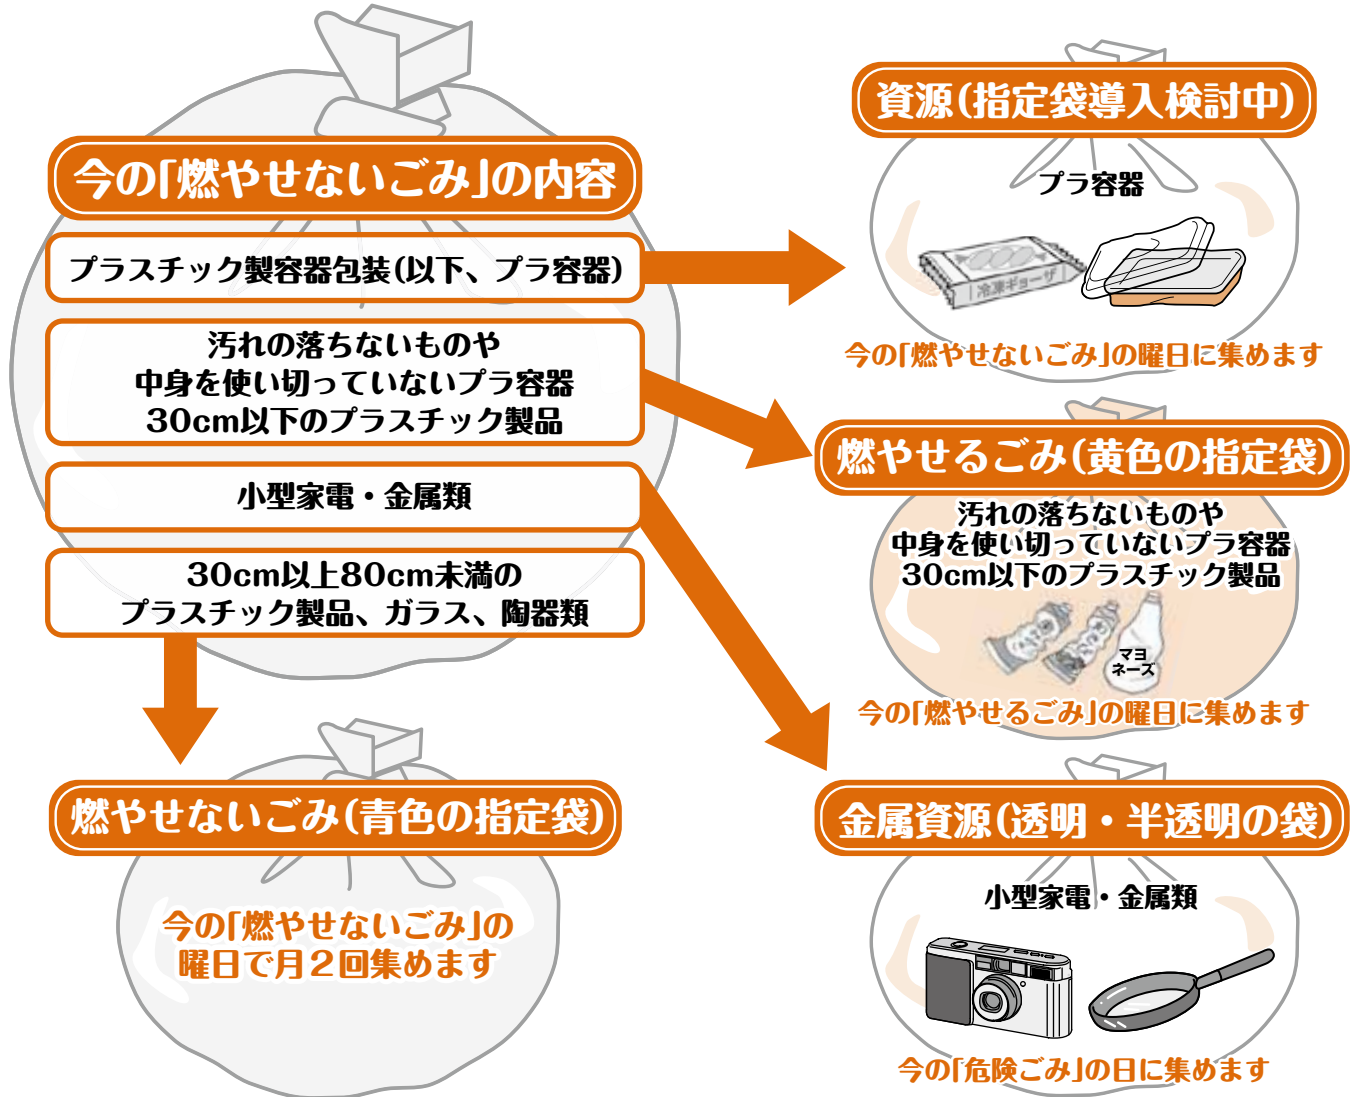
今の「燃やせないごみ」の内容

プラスチック製容器包装(以下、プラ容器)

汚れの落ちないものや
中身を使い切っていないプラ容器
30cm以下のプラスチック製品

小型家電・金属類

30cm以上80cm未満の
プラスチック製品、ガラス、陶器類

資源(指定袋導入検討中)

プラ容器

冷凍ギョーザ

今の「燃やせないごみ」の曜日に集めます

燃やせるごみ(黄色の指定袋)

汚れの落ちないものや
中身を使い切っていないプラ容器
30cm以下のプラスチック製品

マヨネーズ

今の「燃やせるごみ」の曜日に集めます

燃やせないごみ(青色の指定袋)

今の「燃やせないごみ」の
曜日で月2回集めます

金属資源(透明・半透明の袋)

小型家電・金属類

今の「危険ごみ」の日に集めます